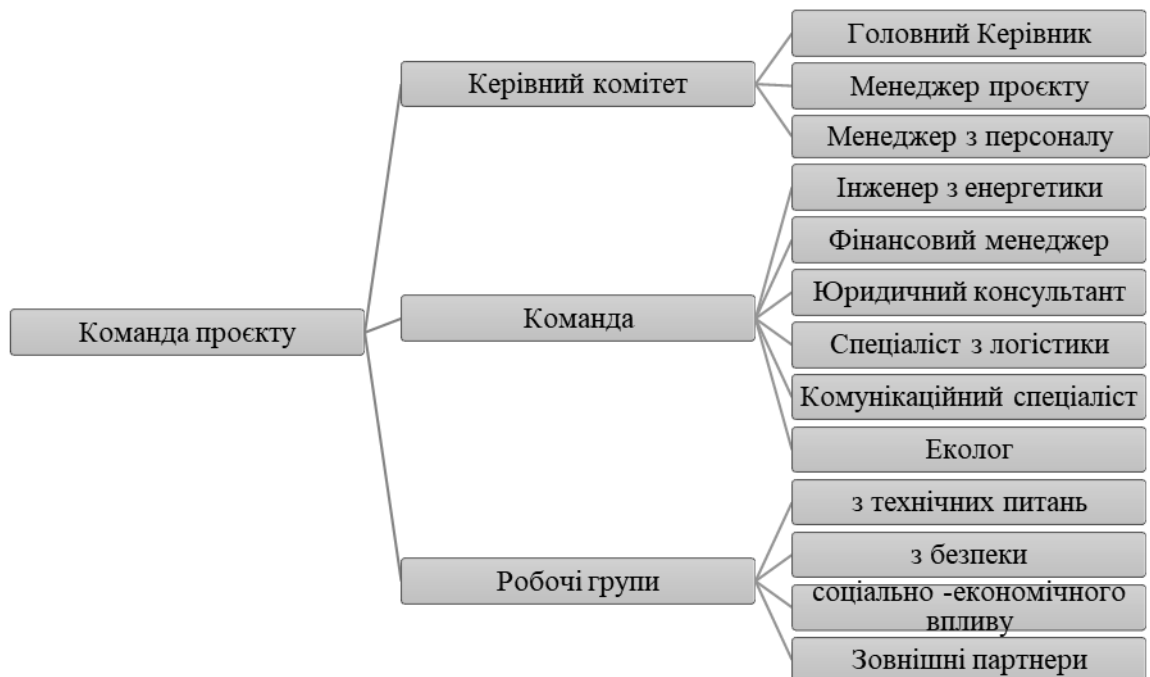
Команда проєкту

Керівний комітет

Головний Керівник

Менеджер проєкту

Менеджер з персоналу

Команда

Інженер з енергетики

Фінансовий менеджер

Юридичний консультант

Спеціаліст з логістики

Комунікаційний спеціаліст

Еколог

Робочі групи

з технічних питань

з безпеки

соціально -економічного впливу

Зовнішні партнери